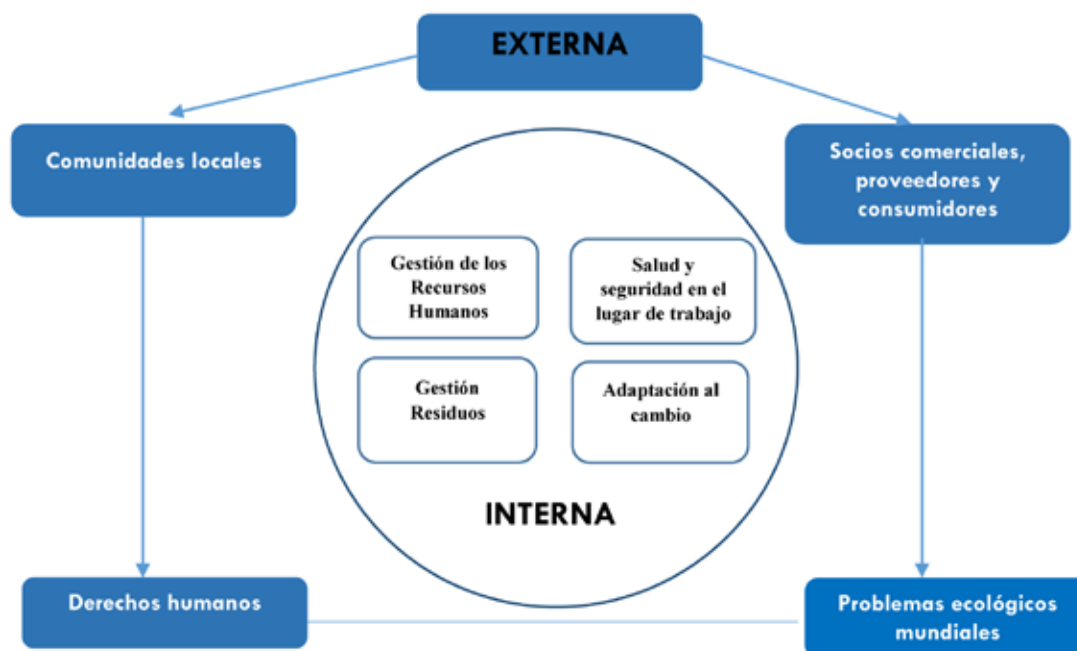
EXTERNA

Comunidades locales

Socios comerciales, proveedores y consumidores

Gestión de los Recursos Humanos

Salud y seguridad en el lugar de trabajo

Gestión Residuos

Adaptación al cambio

INTERNA

Derechos humanos

Problemas ecológicos mundiales